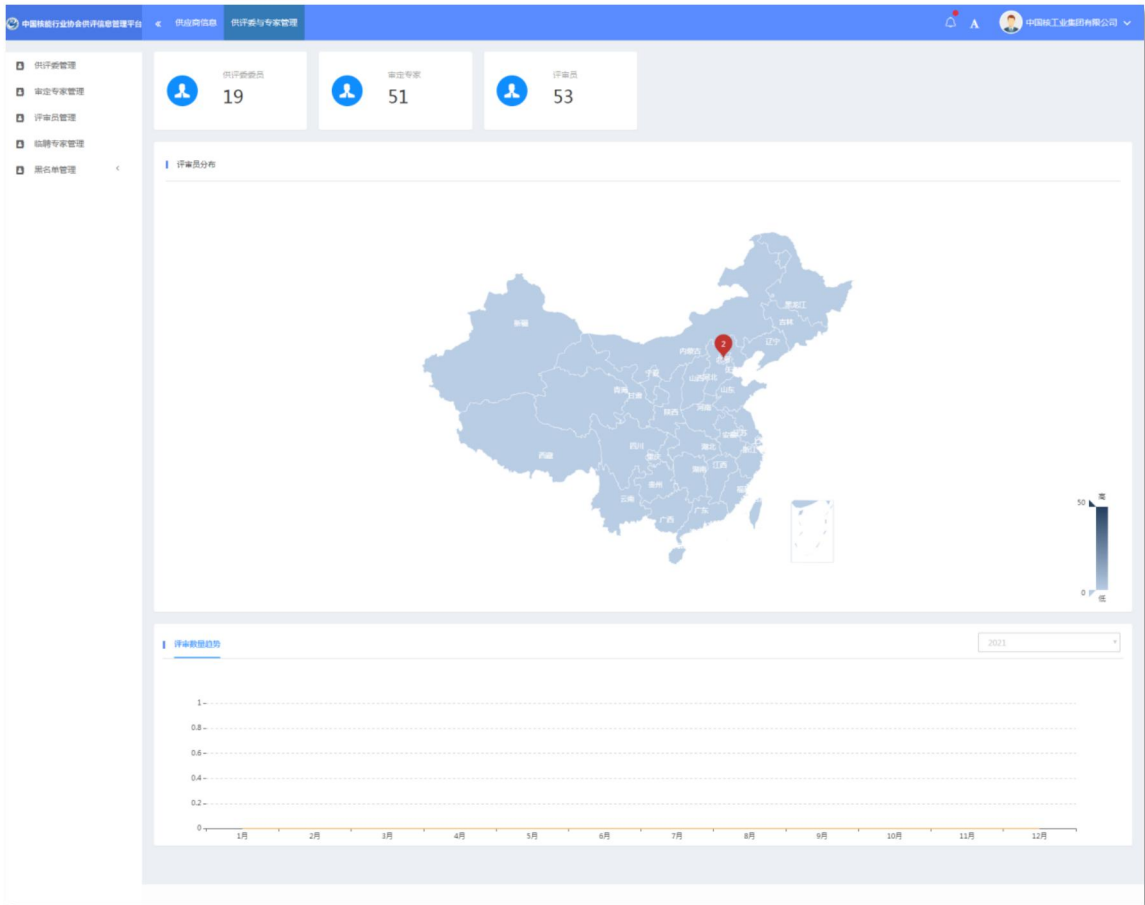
中国核能行业协会供评信息管理平台 « 供应商信息 供评委与专家管理

A 中国核工业集团有限公司

供评委管理
审定专家管理
评审员管理
临聘专家管理
黑名单管理 <

供评委委员
19

审定专家
51

评审员
53

评审员分布

新疆 西藏 青海 甘肃 宁夏 内蒙古 山西 陕西 四川 重庆 云南 贵州 广西 广东 湖南 湖北 河南 江西 安徽 浙江 江苏 山东 河北 北京 辽宁 吉林 黑龙江 福建

2

50 高
0 低

评审数据趋势

2021

1
0.8
0.6
0.4
0.2
0

1月 2月 3月 4月 5月 6月 7月 8月 9月 10月 11月 12月